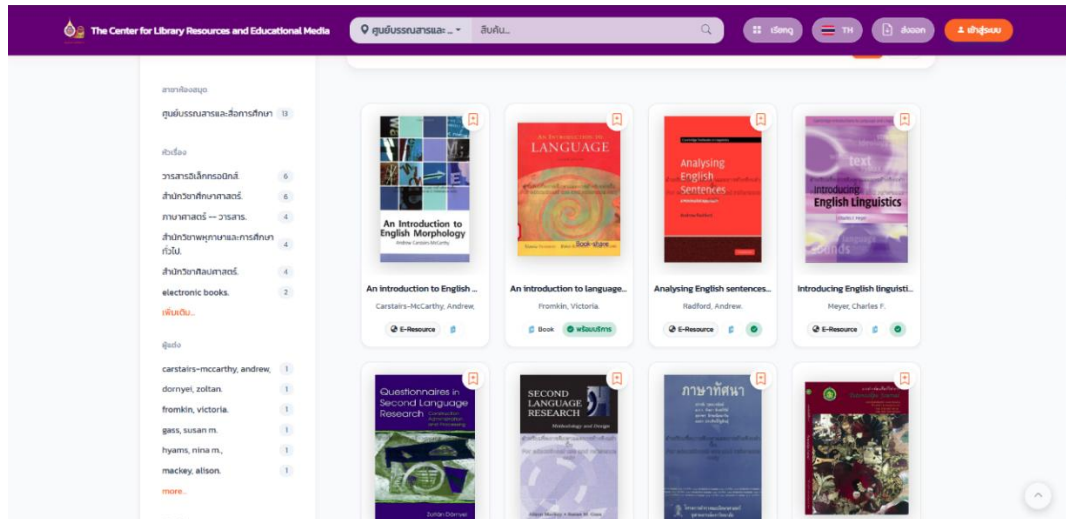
The Center for Library Resources and Educational Media

ศูนย์บรรณสารและ...

สืบค้น...

เรียกดู

TH

ส่งออก

เข้าสู่ระบบ

สาขาห้องสมุด

ศูนย์บรรณสารและสื่อการศึกษา 13

หัวเรื่อง

วารสารอิเล็กทรอนิกส์. 6

สำนักวิชาศึกษาศาสตร์. 6

ภาษาศาสตร์ -- วารสาร. 4

สำนักวิชาพหุภาษาและการศึกษาทั่วไป. 4

สำนักวิชาศิลปศาสตร์. 4

electronic books. 2

เพิ่มเติม...

ผู้แต่ง

carstairs-mccarthy, andrew. 1

dornyei, zoltan. 1

fromkin, victoria. 1

gass, susan m. 1

hyams, nina m., 1

mackey, alison. 1

more...

An Introduction to English Morphology
Andrew Carstairs-McCarthy

An introduction to English ...
Carstairs-McCarthy, Andrew.
E-Resource

An Introduction to LANGUAGE
Fromkin Rodman Hyams

An introduction to language...
Fromkin, Victoria.
Book
พร้อมบริการ

Analysing English Sentences
Andrew Radford

Analysing English sentences...
Radford, Andrew.
E-Resource

text
Introducing English Linguistics
Charles F. Meyer

Introducing English linguisti...
Meyer, Charles F.
E-Resource

Questionnaires in Second Language Research
Construction, Administration, and Processing
Zoltán Dörnyei

SECOND LANGUAGE RESEARCH
Methodology and Design
Alison Mackey • Susan M. Gass

ภาษาทัศนา